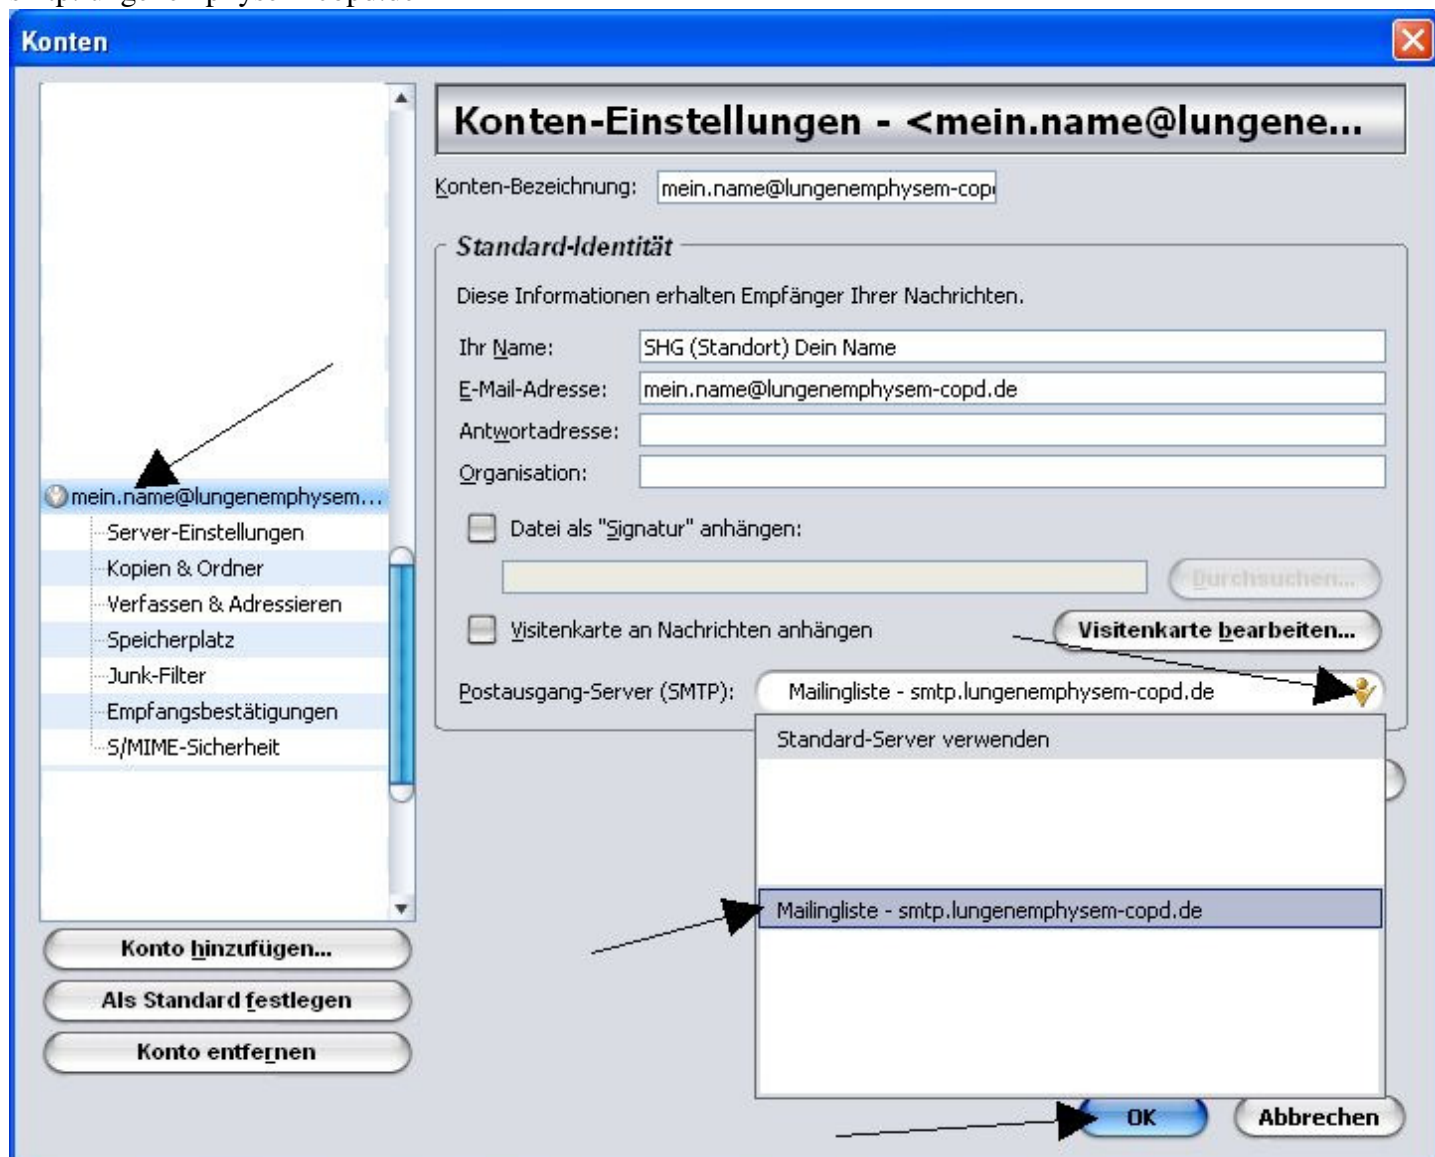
Konten

mein.name@lungenemphysem...
Server-Einstellungen
Kopien & Ordner
Verfassen & Adressieren
Speicherplatz
Junk-Filter
Empfangsbestätigungen
S/MIME-Sicherheit

Konto hinzufügen...
Als Standard festlegen
Konto entfernen

Konten-Einstellungen - <mein.name@lungene...

Konten-Bezeichnung: mein.name@lungenemphysem-cop

Standard-Identität

Diese Informationen erhalten Empfänger Ihrer Nachrichten.

Ihr Name: SHG (Standort) Dein Name
E-Mail-Adresse: mein.name@lungenemphysem-copd.de
Antwortadresse:
Organisation:

Datei als "Signatur" anhängen:

Durchsuchen...

Visitenkarte an Nachrichten anhängen
Visitenkarte bearbeiten...

Postausgang-Server (SMTP): Mailingliste - smtp.lungenemphysem-copd.de

Standard-Server verwenden

Mailingliste - smtp.lungenemphysem-copd.de

OK
Abbrechen